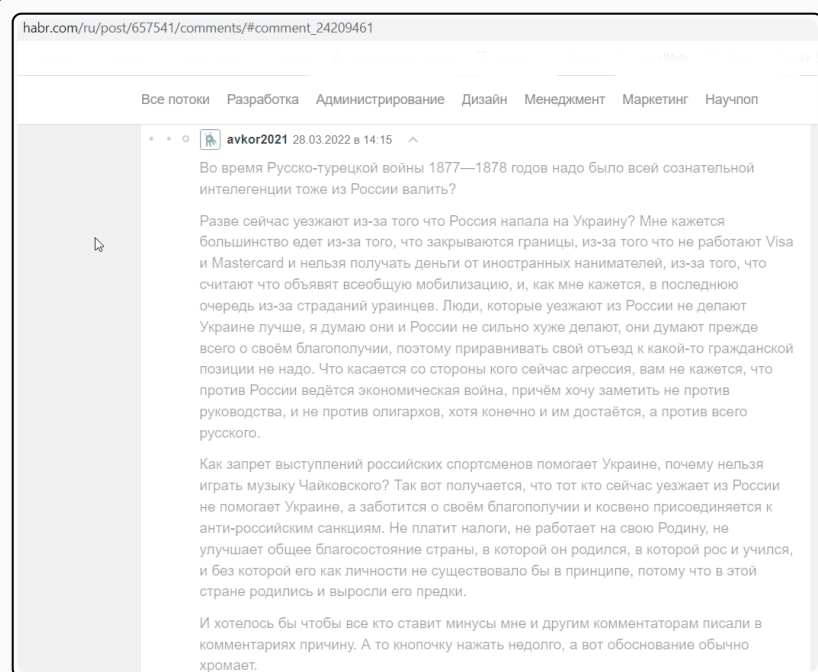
habr.com/ru/post/657541/comments/#comment_24209461

Все потоки Разработка Администрирование Дизайн Менеджмент Маркетинг Научпоп

avkor2021 28.03.2022 в 14:15

Во время Русско-турецкой войны 1877—1878 годов надо было всей сознательной интелегенции тоже из России валить?

Разве сейчас уезжают из-за того что Россия напала на Украину? Мне кажется большинство едет из-за того, что закрываются границы, из-за того что не работают Visa и Mastercard и нельзя получать деньги от иностранных нанимателей, из-за того, что считают что объявят всеобщую мобилизацию, и, как мне кажется, в последнюю очередь из-за страданий ураинцев. Люди, которые уезжают из России не делают Украине лучше, я думаю они и России не сильно хуже делают, они думают прежде всего о своём благополучии, поэтому приравнивать свой отъезд к какой-то гражданской позиции не надо. Что касается со стороны кого сейчас агрессия, вам не кажется, что против России ведётся экономическая война, причём хочу заметить не против руководства, и не против олигархов, хотя конечно и им достаётся, а против всего русского.

Как запрет выступлений российских спортсменов помогает Украине, почему нельзя играть музыку Чайковского? Так вот получается, что тот кто сейчас уезжает из России не помогает Украине, а заботится о своём благополучии и косвено присоединяется к анти-российским санкциям. Не платит налоги, не работает на свою Родину, не улучшает общее благосостояние страны, в которой он родился, в которой рос и учился, и без которой его как личности не существовало бы в принципе, потому что в этой стране родились и выросли его предки.

И хотелось бы чтобы все кто ставит минусы мне и другим комментаторам писали в комментариях причину. А то кнопочку нажать недолго, а вот обоснование обычно хромает.